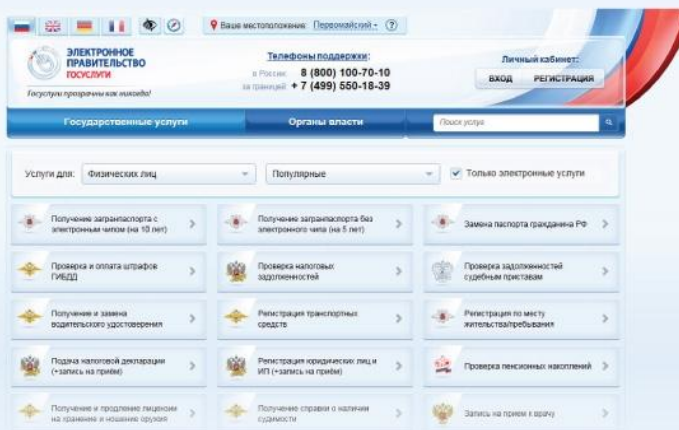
Ваше местоположение: Первомайский ?

ЭЛЕКТРОННОЕ ПРАВИТЕЛЬСТВО ГОСУСЛУГИ

Госуслуги прозрачны как никогда!

Телефоны поддержки:
в России: 8 (800) 100-70-10
за границей: + 7 (499) 550-18-39

Личный кабинет:
ВХОД РЕГИСТРАЦИЯ

Государственные услуги
Органы власти
Поиск услуги

Услуги для: Физических лиц
Популярные
Только электронные услуги

Получение загранпаспорта с электронным чипом (на 10 лет)
Получение загранпаспорта без электронного чипа (на 5 лет)
Замена паспорта гражданина РФ
Проверка и оплата штрафов ГИБДД
Проверка налоговых задолженностей
Проверка задолженностей судебным приставам
Получение и замена водительского удостоверения
Регистрация транспортных средств
Регистрация по месту жительства/пребывания
Подача налоговой декларации (+запись на приём)
Регистрация юридических лиц и ИП (+запись на приём)
Проверка пенсионных накоплений
Получение и продление лицензии на хранение и ношение оружия
Получение справки о наличии судимости
Запись на прием к врачу